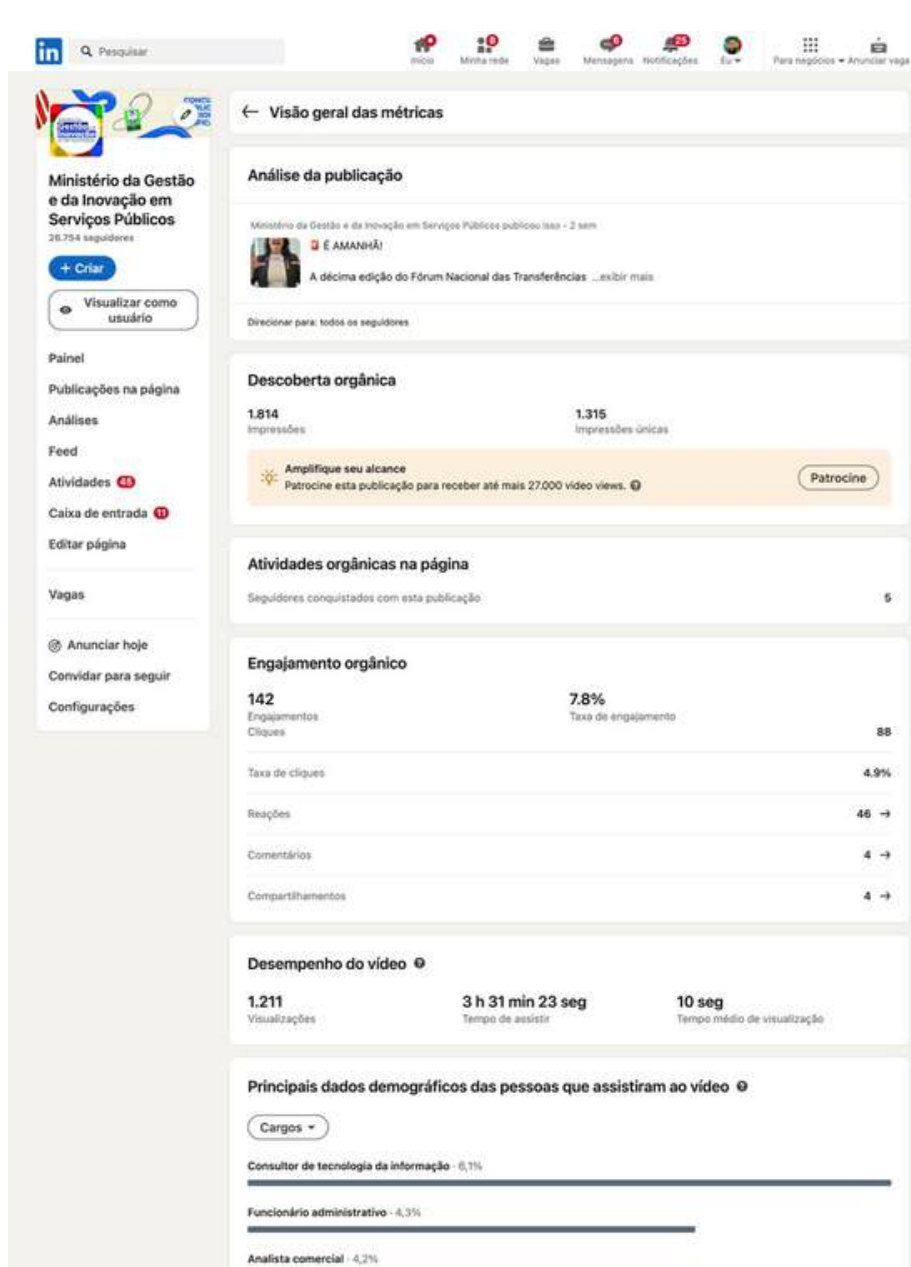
in Pesquisar

Início Minha rede Vagas Mensagens Notificações 25 Eu Para negócios Anunciar vaga

Ministério da Gestão e da Inovação em Serviços Públicos
26.754 seguidores

+ Criar

Visualizar como usuário

Painel
Publicações na página
Análises
Feed
Atividades 45
Caixa de entrada 11
Editar página

Vagas

Anunciar hoje
Convidar para seguir
Configurações

← Visão geral das métricas

Análise da publicação

Ministério da Gestão e da Inovação em Serviços Públicos publicou isso • 2 sem
É AMANHÃ!
A décima edição do Fórum Nacional das Transferências ...exibir mais

Direcionar para: todos os seguidores

Descoberta orgânica

1.814
Impressões

1.315
Impressões únicas

Amplifique seu alcance
Patrocine esta publicação para receber até mais 27.000 video views.
Patrocine

Atividades orgânicas na página

Seguidores conquistados com esta publicação 5

Engajamento orgânico

142
Engajamentos

7.8%
Taxa de engajamento

| | |
|---|---|
| Cliques | 88 |
| Taxa de cliques | 4.9% |
| Reações | 46 → |
| Comentários | 4 → |
| Compartilhamentos | 4 → |

Desempenho do vídeo

1.211
Visualizações

3 h 31 min 23 seg
Tempo de assistir

10 seg
Tempo médio de visualização

Principais dados demográficos das pessoas que assistiram ao vídeo

Cargos

Consultor de tecnologia da informação · 6,1%

Funcionário administrativo · 4,3%

Analista comercial · 4,2%